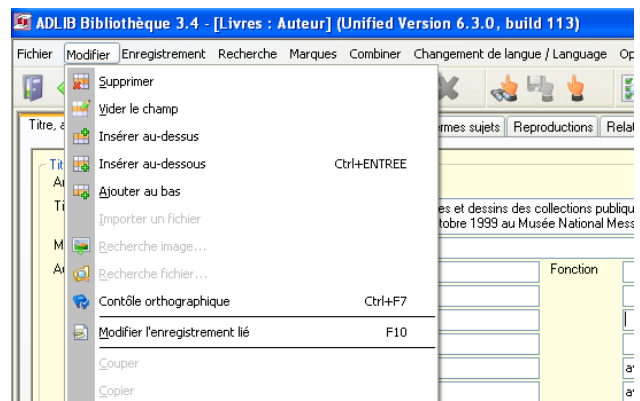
ADLIB Bibliothèque 3.4 - [Livres : Auteur] (Unified Version 6.3.0, build 113)

Fichier Modifier Enregistrement Recherche Marques Combiner Changement de langue / Language Op

Supprimer
Vider le champ
Insérer au-dessus
Insérer au-dessous Ctrl+ENTREE
Ajouter au bas
Importer un fichier
Recherche image...
Recherche fichier...
Contôle orthographique Ctrl+F7
Modifier l'enregistrement lié F10
Couper
Copier

Titre, a
rmes sujets Reproductions Relat
Tit
Au
Tit
es et dessins des collections publiqu
tobre 1999 au Musée National Mess
M
Au
Fonction
av
av